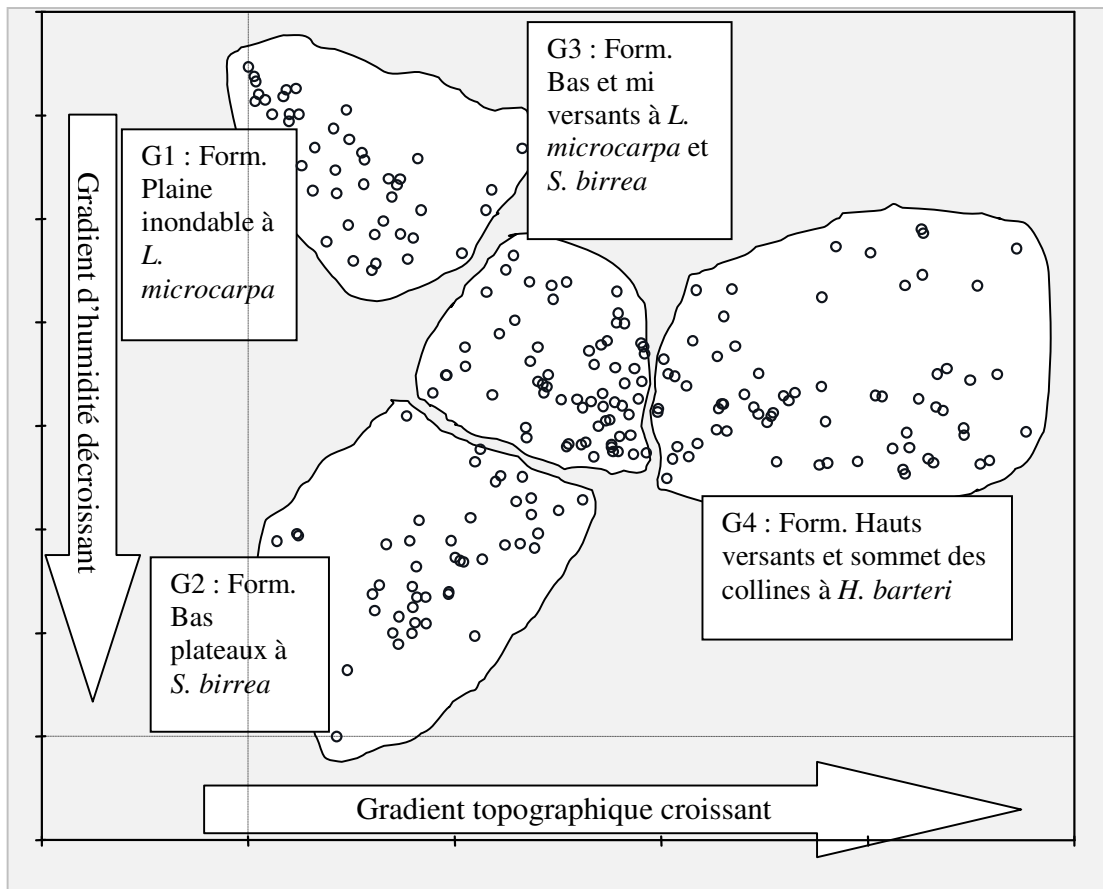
G3 : Form. Bas et mi versants à *L. microcarpa* et *S. birrea*

G1 : Form. Plaine inondable à *L. microcarpa*

Gradient d'humidité décroissant

G4 : Form. Hauts versants et sommet des collines à *H. barteri*

G2 : Form. Bas plateaux à *S. birrea*

Gradient topographique croissant